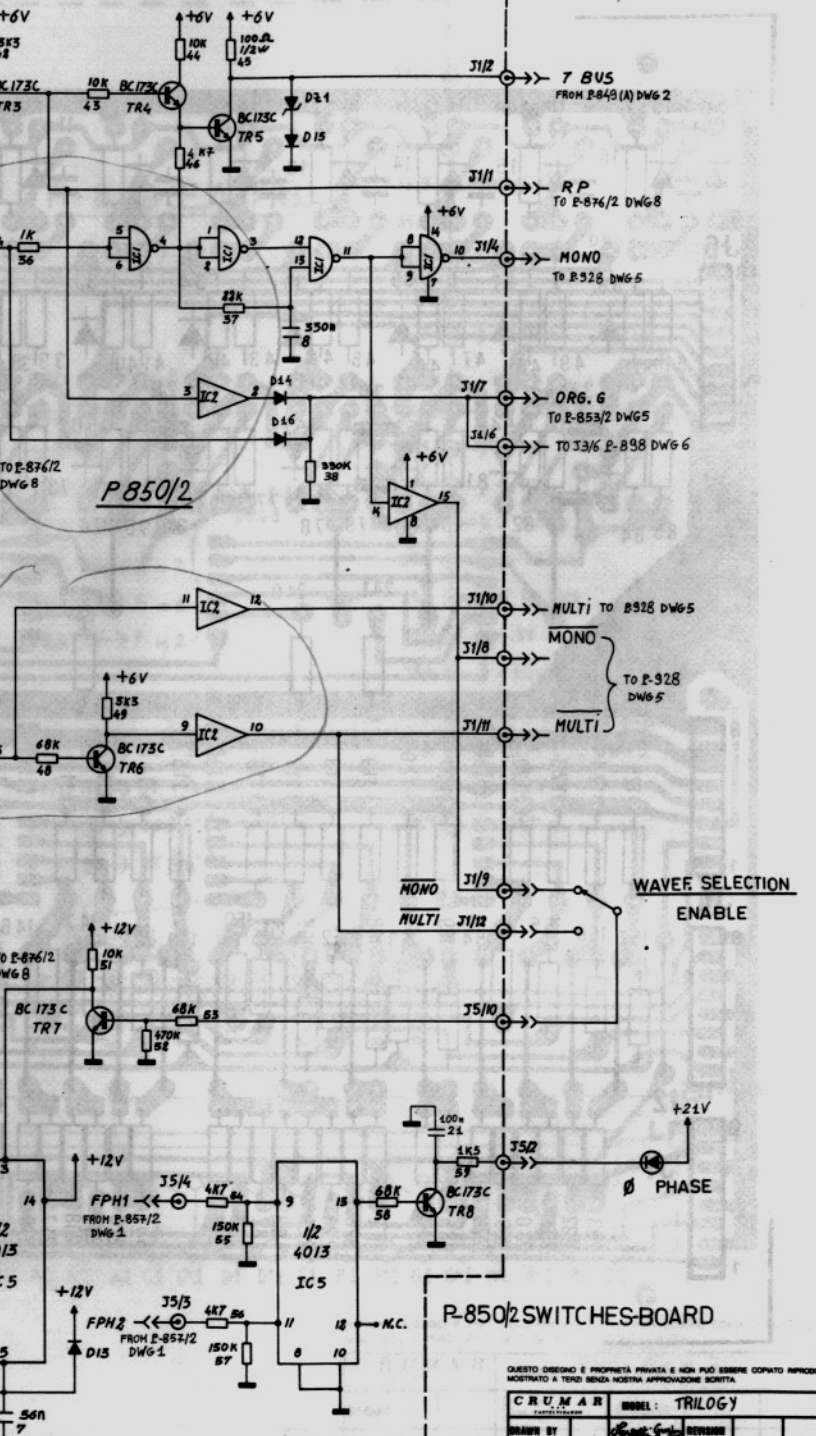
+6V
5K3
8
BC173C
TR3
+6V
10K
44
+6V
100Ω
1/2W
45
10K
43
BC173C
TR4
DZ1
BC173C
TR5
D15
4K7
46
J1/2
7 BUS
FROM P-849(A) DWG 2
J1/1
RP
TO P-876/2 DWG8
+6V
1K
36
5
6
IC1
4
1
2
IC1
3
12
13
IC1
11
8
9
IC1
10
14
7
J1/4
MONO
TO P-928 DWG5
22K
37
330n
8
3
IC2
2
D14
J1/7
ORG. G
TO P-853/2 DWG5
D16
J1/6
TO J3/6 P-898 DWG 6
TO P-876/2
DWG8
330K
38
P850/2
+6V
1
14
IC2
15
8
11
IC2
12
J1/10
MULTI TO P928 DWG5
J1/8
MONO
TO P-928
DWG5
+6V
5K3
49
9
IC2
10
J1/11
MULTI
68K
48
BC173C
TR6
MONO
J1/9
WAVEF. SELECTION
ENABLE
MULTI
J1/12
+12V
TO P-876/2
DWG8
10K
51
BC173C
TR7
68K
53
470K
52
J5/10
100n
21
+21V
1K5
59
J5/2
Ø PHASE
+12V
14
J5/4
4K7
54
9
13
68K
58
BC173C
TR8
FPH1
FROM P-857/2
DWG 1
150K
55
1/2
4013
1/2
4013
IC5
IC5
+12V
J5/3
4K7
56
FPH2
FROM P-857/2
DWG1
150K
57
11
12
N.C.
8
10
D13
56n
7
P-850/2 SWITCHES-BOARD
QUESTO DISEGNO È PROPRIETÀ PRIVATA E NON PUÒ ESSERE COPIATO RIPRODOTTO
MOSTRATO A TERZI SENZA NOSTRA APPROVAZIONE SCRITTA
CRUMAR
MODEL: TRILOGY
DRAWN BY
REVISION